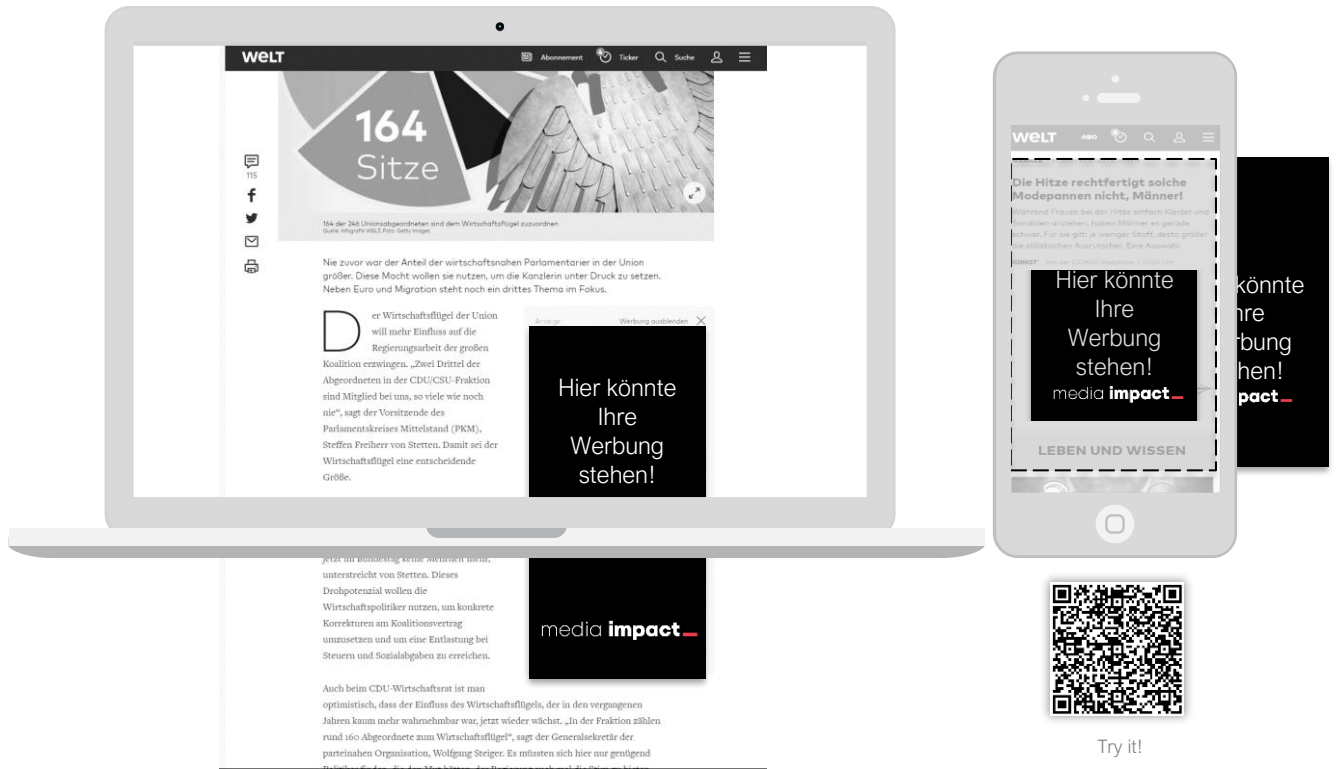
WELT Abonnement Ticker Suche

164 Sitze

115

164 der 246 Unionsabgeordneten sind dem Wirtschaftsflügel zuzuordnen
Quelle: Infografik WELT Foto: Getty Images

Nie zuvor war der Anteil der wirtschaftsnahen Parlamentarier in der Union größer. Diese Macht wollen sie nutzen, um die Kanzlerin unter Druck zu setzen. Neben Euro und Migration steht noch ein drittes Thema im Fokus.

Der Wirtschaftsflügel der Union will mehr Einfluss auf die Regierungsarbeit der großen Koalition erzwingen. „Zwei Drittel der Abgeordneten in der CDU/CSU-Fraktion sind Mitglied bei uns, so viele wie noch nie", sagt der Vorsitzende des Parlamentskreises Mittelstand (PKM), Steffen Freiherr von Stetten. Damit sei der Wirtschaftsflügel eine entscheidende Größe.

Anzeige Werbung ausblenden

Hier könnte Ihre Werbung stehen!

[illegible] jetzt im Bundestag keine Mehrheit mehr", unterstreicht von Stetten. Dieses Drohpotenzial wollen die Wirtschaftspolitiker nutzen, um konkrete Korrekturen am Koalitionsvertrag umzusetzen und um eine Entlastung bei Steuern und Sozialabgaben zu erreichen.

media impact

Auch beim CDU-Wirtschaftsrat ist man optimistisch, dass der Einfluss des Wirtschaftsflügels, der in den vergangenen Jahren kaum mehr wahrnehmbar war, jetzt wieder wächst. „In der Fraktion zählen rund 160 Abgeordnete zum Wirtschaftsflügel", sagt der Generalsekretär der parteinahen Organisation, Wolfgang Steiger. Es müssten sich hier nur genügend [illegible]

WELT ABO

Die Hitze rechtfertigt solche Modepannen nicht, Männer!

Während Frauen bei der Hitze einfach Kleider und Sandalen anziehen, haben Männer es gerade schwer. Für sie gilt: je weniger Stoff, desto größer die stilistischen Ausrutscher. Eine Auswahl.

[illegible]

Hier könnte Ihre Werbung stehen!
media impact

LEBEN UND WISSEN

könnte
hre
rbung
hen!
pact

Try it!